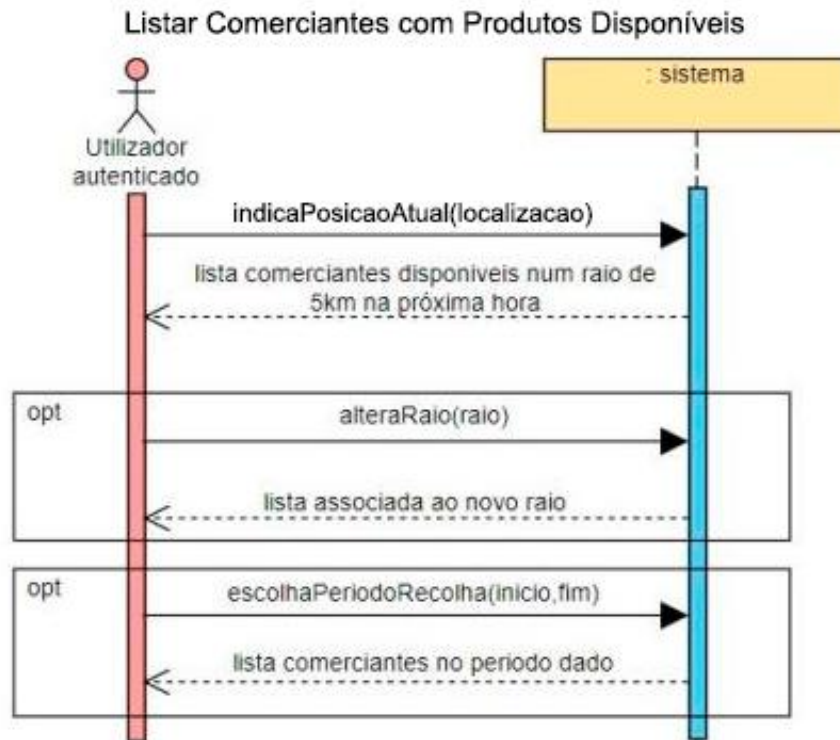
Listar Comerciantes com Produtos Disponíveis

Utilizador autenticado

: sistema

indicaPosicaoAtual(localizacao)

lista comerciantes disponiveis num raio de 5km na próxima hora

opt

alteraRaio(raio)

lista associada ao novo raio

opt

escolhaPeriodoRecolha(inicio,fim)

lista comerciantes no periodo dado